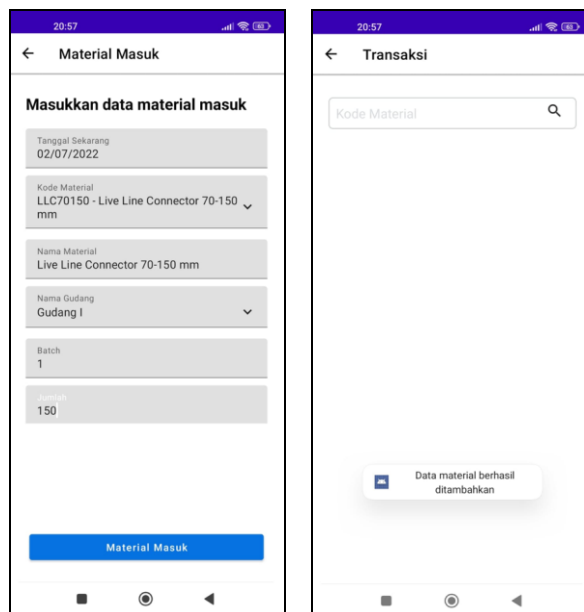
20:57

Material Masuk

Masukkan data material masuk

Tanggal Sekarang
02/07/2022

Kode Material
LLC70150 - Live Line Connector 70-150 mm

Nama Material
Live Line Connector 70-150 mm

Nama Gudang
Gudang I

Batch
1

Jumlah
150

Material Masuk

20:57

Transaksi

Kode Material

Data material berhasil ditambahkan